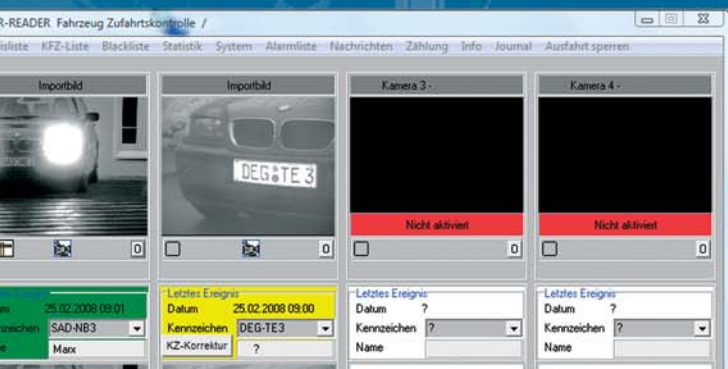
R-READER Fahrzeug Zufahrtskontrolle /

lisliste KFZ-Liste Blackliste Statistik System Alarmliste Nachrichten Zählung Info Journal Ausfahrt sperren

Importbild

0

um 25.02.2008 09:01
zeichen SAD-NB3
e Marx

Importbild

DEG TE 3

0

Letztes Ereignis
Datum 25.02.2008 09:00
Kennzeichen DEG-TE3
KZ-Korrektur ?

Kamera 3 -

Nicht aktiviert

0

Letztes Ereignis
Datum ?
Kennzeichen ?
Name

Kamera 4 -

Nicht aktiviert

0

Letztes Ereignis
Datum ?
Kennzeichen ?
Name